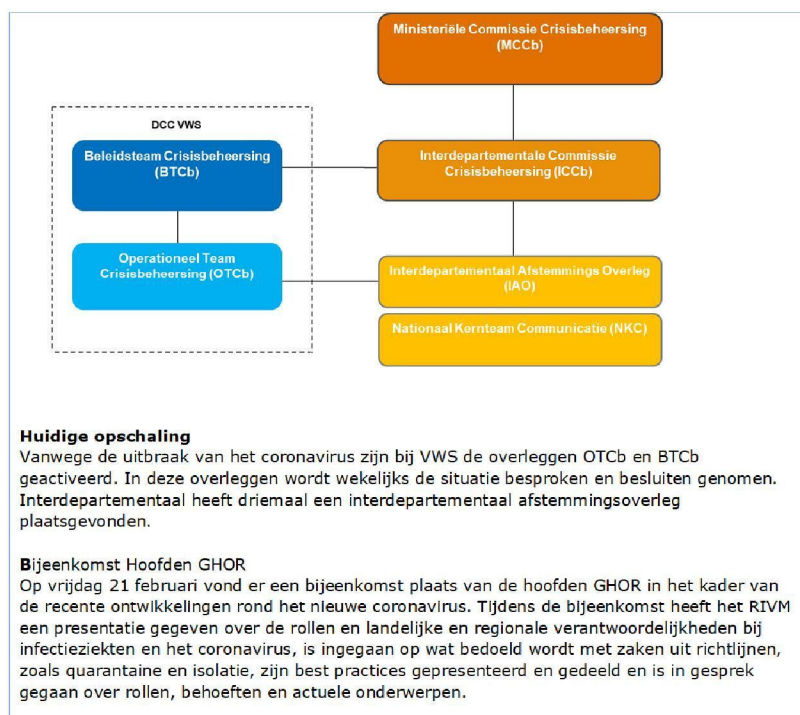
Ministeriële Commissie Crisisbeheersing (MCCb)

DCC VWS

Beleidsteam Crisisbeheersing (BTCb)

Interdepartementale Commissie Crisisbeheersing (ICCb)

Operationeel Team Crisisbeheersing (OTCb)

Interdepartementaal Afstemmings Overleg (IAO)

Nationaal Kernteam Communicatie (NKC)

**Huidige opschaling**
Vanwege de uitbraak van het coronavirus zijn bij VWS de overleggen OTCb en BTCb geactiveerd. In deze overleggen wordt wekelijks de situatie besproken en besluiten genomen. Interdepartementaal heeft driemaal een interdepartementaal afstemmingsoverleg plaatsgevonden.

Bijeenkomst Hoofden GHOR
Op vrijdag 21 februari vond er een bijeenkomst plaats van de hoofden GHOR in het kader van de recente ontwikkelingen rond het nieuwe coronavirus. Tijdens de bijeenkomst heeft het RIVM een presentatie gegeven over de rollen en landelijke en regionale verantwoordelijkheden bij infectieziekten en het coronavirus, is ingegaan op wat bedoeld wordt met zaken uit richtlijnen, zoals quarantaine en isolatie, zijn best practices gepresenteerd en gedeeld en is in gesprek gegaan over rollen, behoeften en actuele onderwerpen.